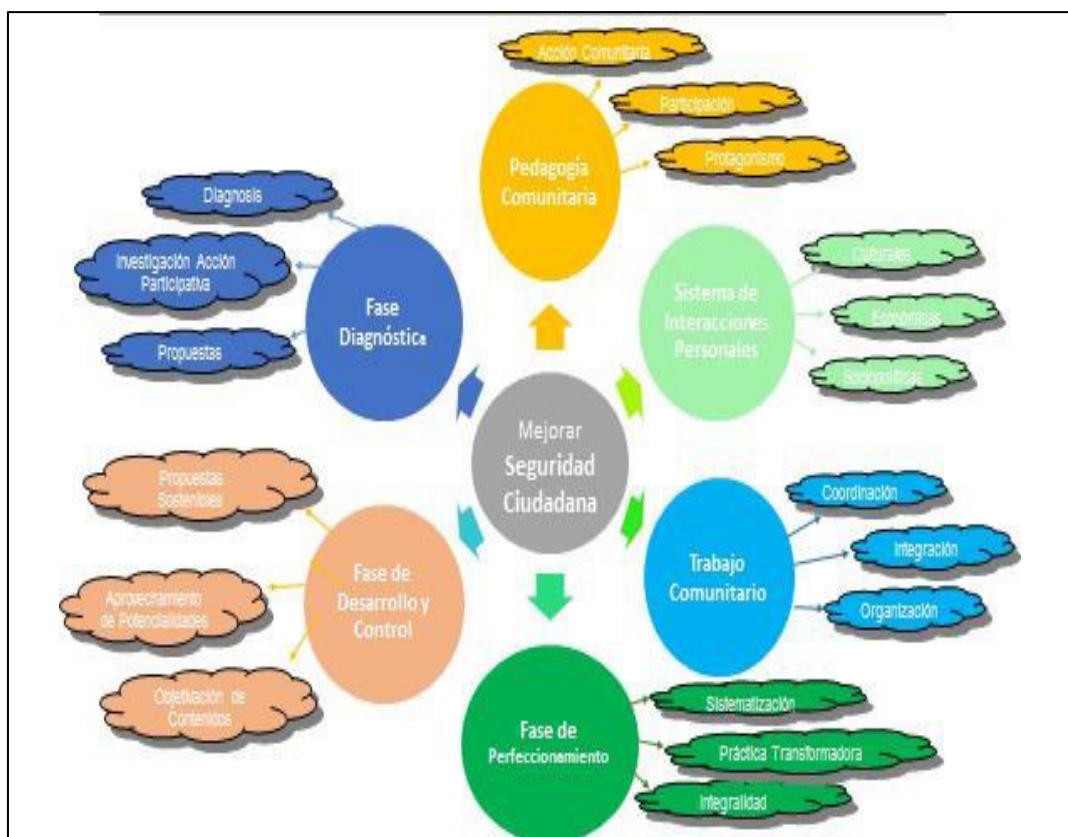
Acción Comunitaria
Participación
Protagonismo
Pedagogía Comunitaria

Diagnosis
Investigación Acción Participativa
Propuestas
Fase Diagnóstica

Culturales
Económicas
Sociopolíticas
Sistema de Interacciones Personales

Mejorar Seguridad Ciudadana

Propuestas Sostenibles
Aprovechamiento de Potencialidades
Objetivación de Contenidos
Fase de Desarrollo y Control

Coordinación
Integración
Organización
Trabajo Comunitario

Sistematización
Práctica Transformadora
Integralidad
Fase de Perfeccionamiento